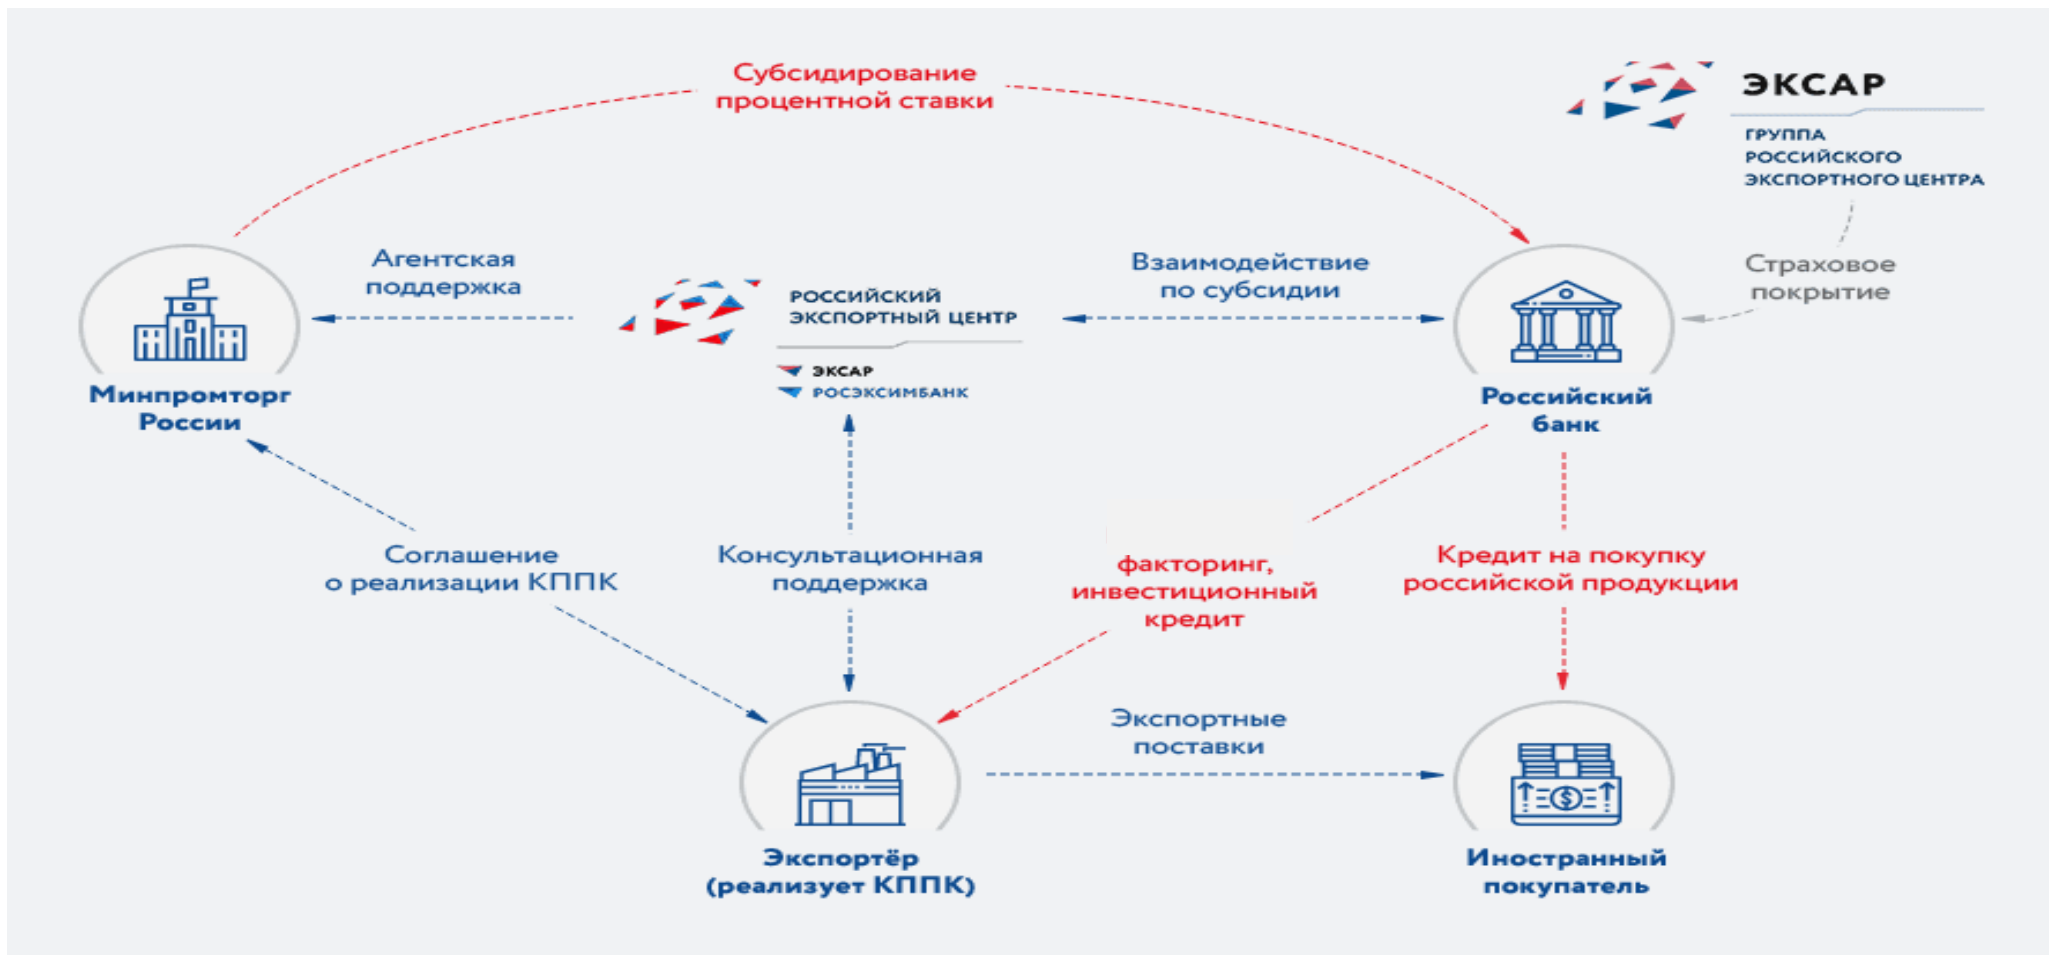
Субсидирование процентной ставки

ЭКСАР
ГРУППА РОССИЙСКОГО ЭКСПОРТНОГО ЦЕНТРА

Агентская поддержка

РОССИЙСКИЙ ЭКСПОРТНЫЙ ЦЕНТР
ЭКСАР
РОСЭКСИМБАНК

Взаимодействие по субсидии

Страховое покрытие

Минпромторг России

Российский банк

Соглашение о реализации КППК

Консультационная поддержка

факторинг, инвестиционный кредит

Кредит на покупку российской продукции

Экспортные поставки

Экспортёр (реализует КППК)

Иностранный покупатель